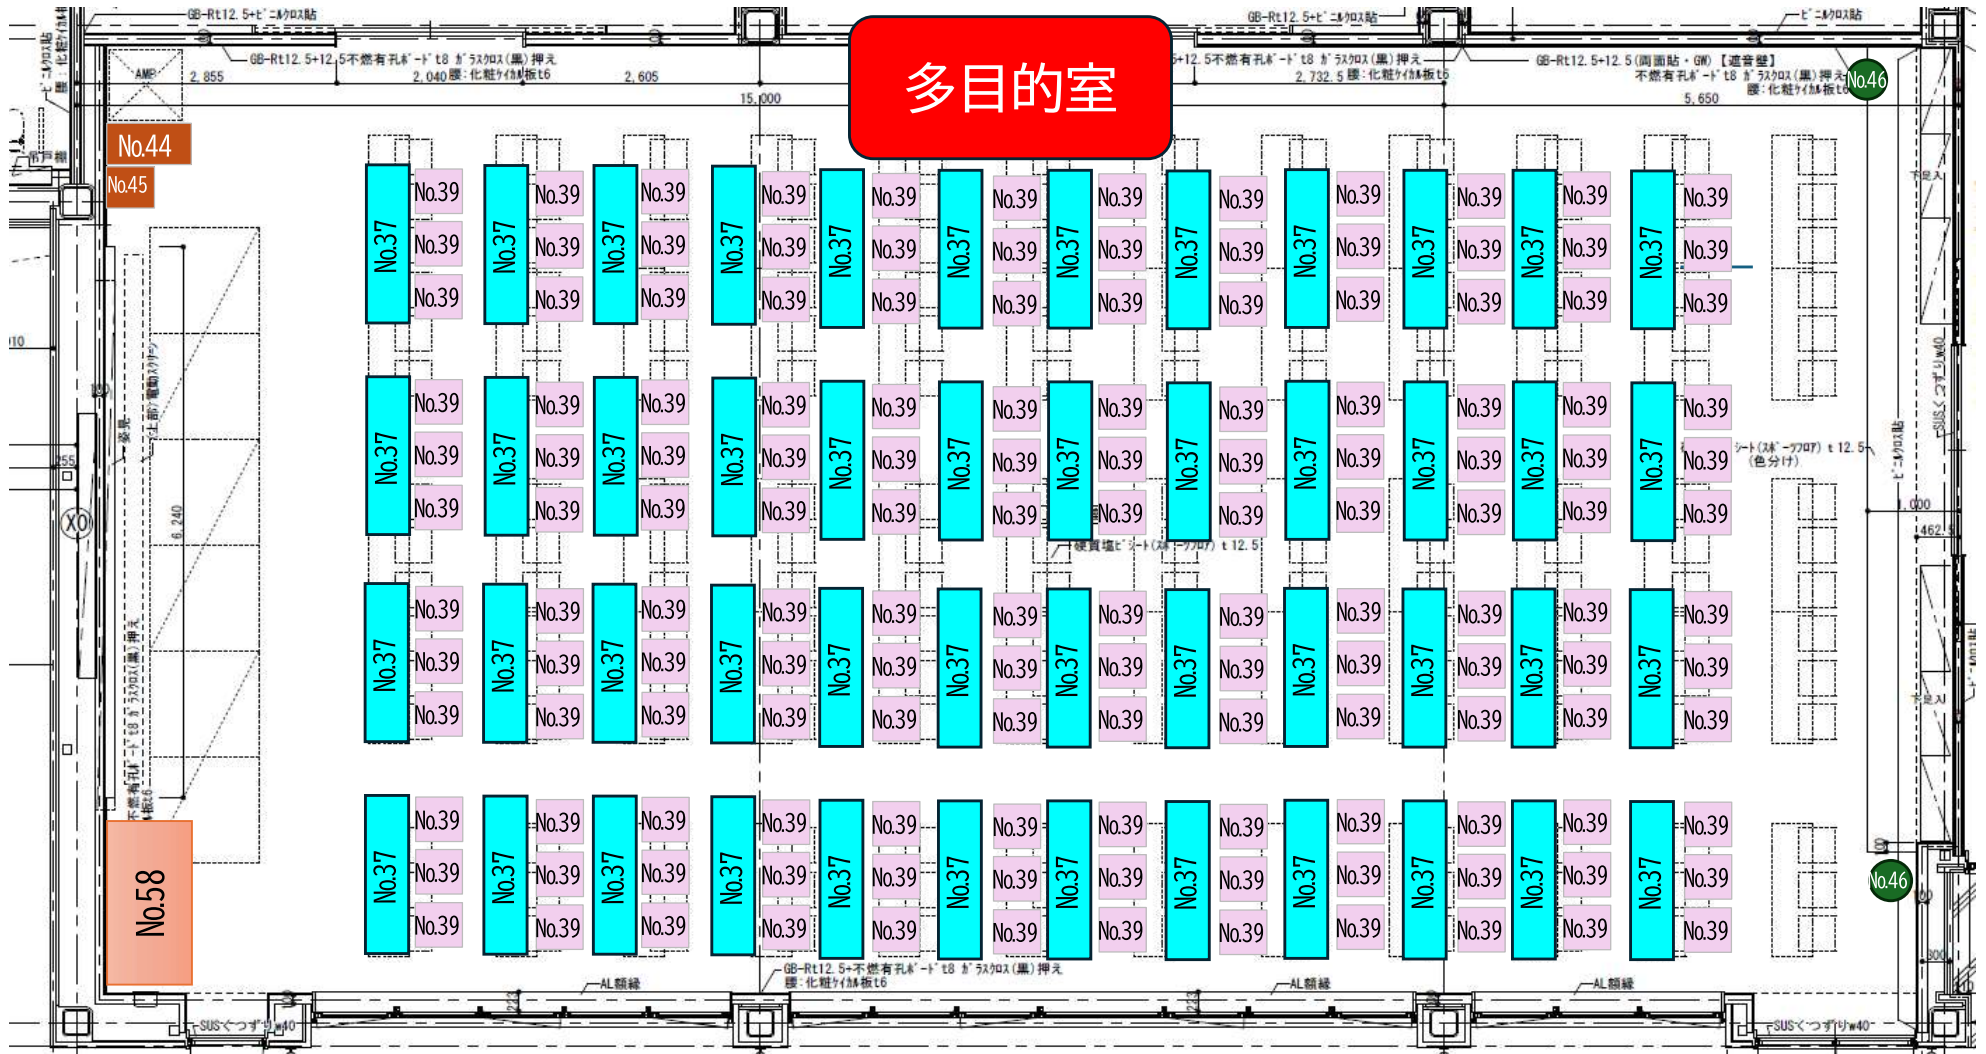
多目的室

GB-Rt12.5+ビニルクロス貼
GB-Rt12.5+12.5不燃有孔ボードt8 ガラスクロス(黒)押え
2,040 腰:化粧ケイカル板t6
2,855
2,605
15,000
AMP
GB-Rt12.5+ビニルクロス貼
5+12.5不燃有孔ボードt8 ガラスクロス(黒)押え
2,732.5 腰:化粧ケイカル板t6
ビニルクロス貼
GB-Rt12.5+12.5(両面貼・GW)【遮音壁】
不燃有孔ボードt8 ガラスクロス(黒)押え
腰:化粧ケイカル板t6
5,650

No.44
No.45
No.46
No.46
No.58

| No.37 | No.39 No.39 No.39 |
|---|---|

No.37 No.39 No.39 No.39 (×多数)

6,240
255
X0
硬質塩ビシート(スポーツフロア) t12.5
シート(スポーツフロア) t12.5 (色分け)
1,000
462.5
SUSくつずりw40
AL額縁
AL額縁
AL額縁
GB-Rt12.5+不燃有孔ボードt8 ガラスクロス(黒)押え
腰:化粧ケイカル板t6
SUSくつずりw40
不燃有孔ボードt8 ガラスクロス(黒)押え